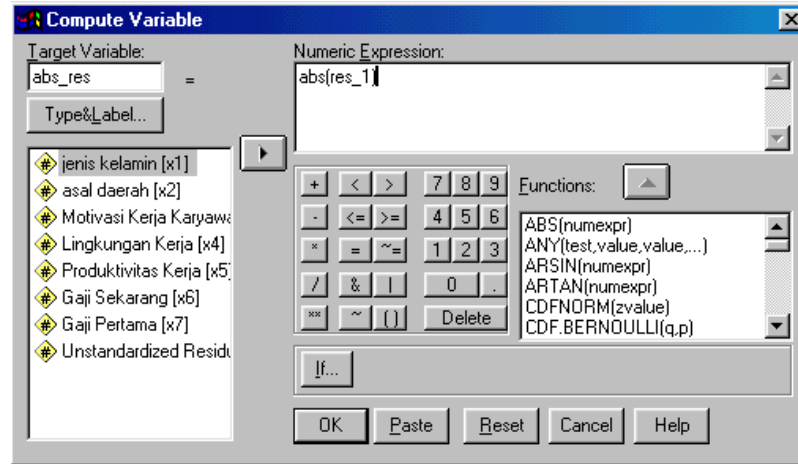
Compute Variable

Target Variable:
abs_res
=
Type&Label...

jenis kelamin [x1]
asal daerah [x2]
Motivasi Kerja Karyawa
Lingkungan Kerja [x4]
Produktivitas Kerja [x5
Gaji Sekarang [x6]
Gaji Pertama [x7]
Unstandardized Residu

Numeric Expression:
abs(res_1)

+ < > 7 8 9
- <= >= 4 5 6
* = ~= 1 2 3
/ & | 0 .
** ~ () Delete

Functions:
ABS(numexpr)
ANY(test,value,value,...)
ARSIN(numexpr)
ARTAN(numexpr)
CDFNORM(zvalue)
CDF.BERNOULLI(q,p)

If...

OK Paste Reset Cancel Help